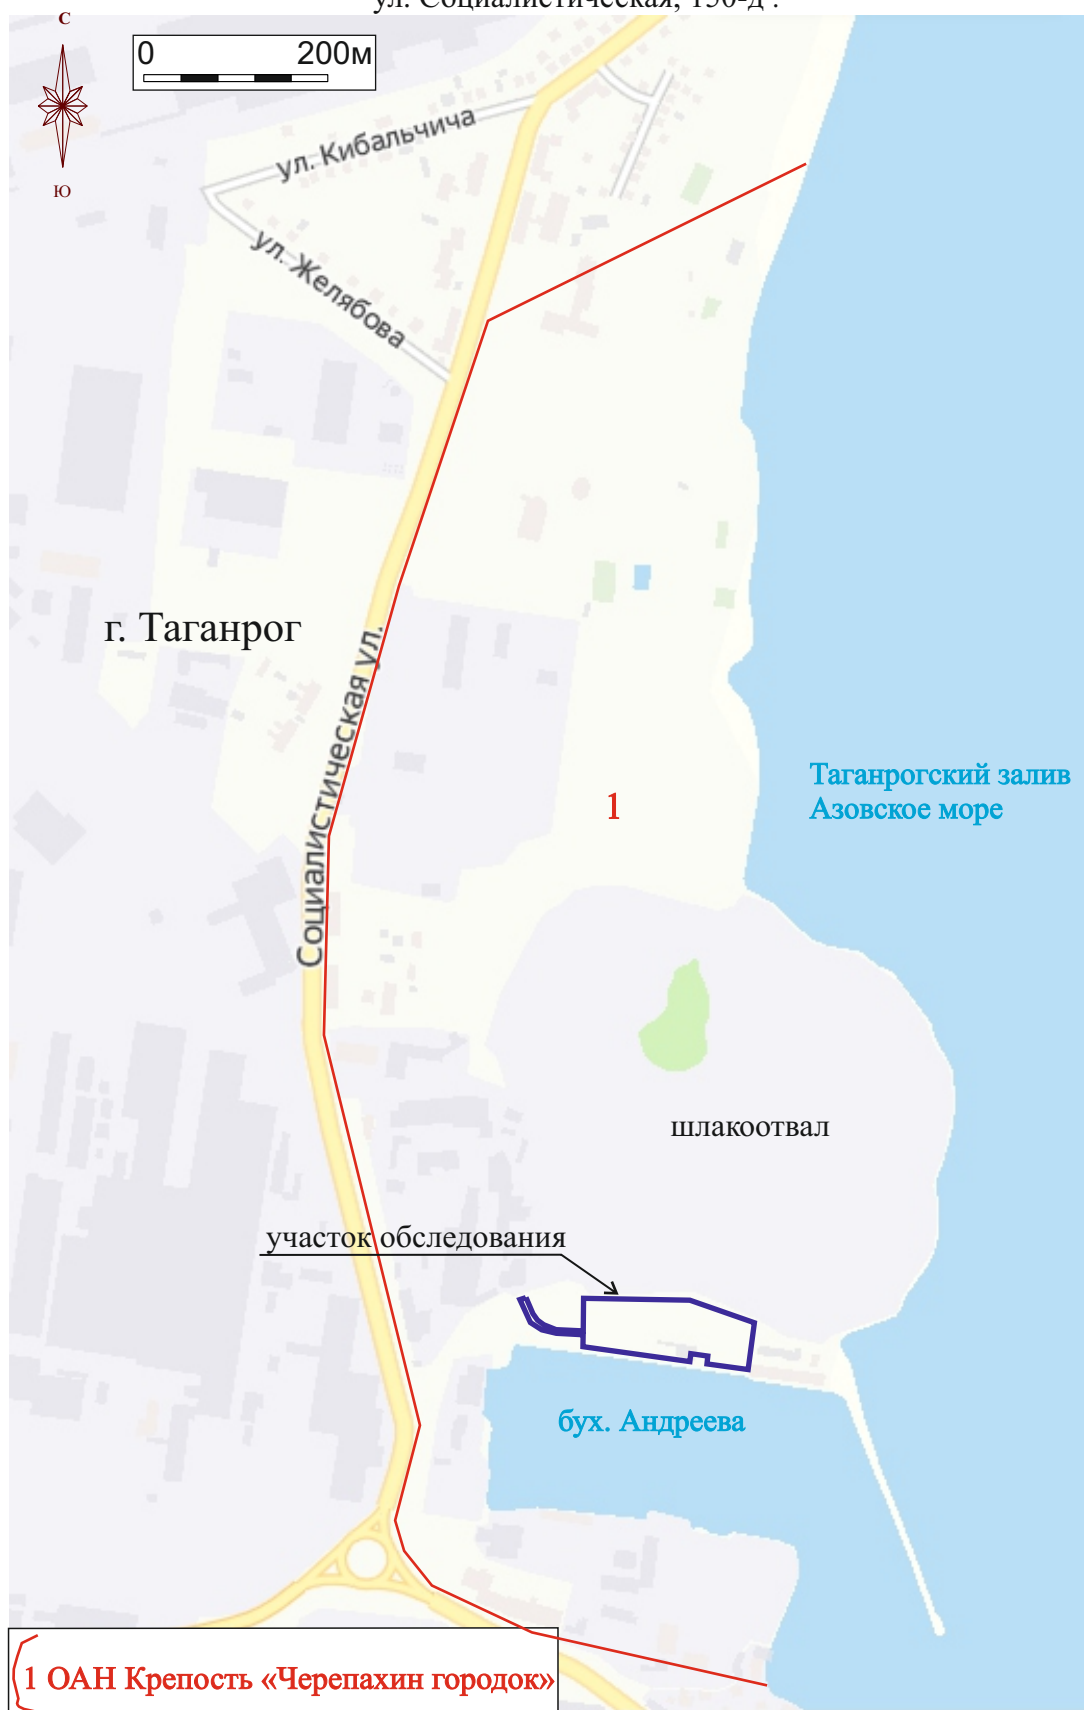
ул. Социалистическая, 130-д".

с
ю

0 200м

ул. Кибальчича
ул. Желябова

г. Таганрог

Социалистическая ул.

1

Таганрогский залив
Азовское море

шлакоотвал

участок обследования

бух. Андреева

1 ОАН Крепость «Черепахин городок»